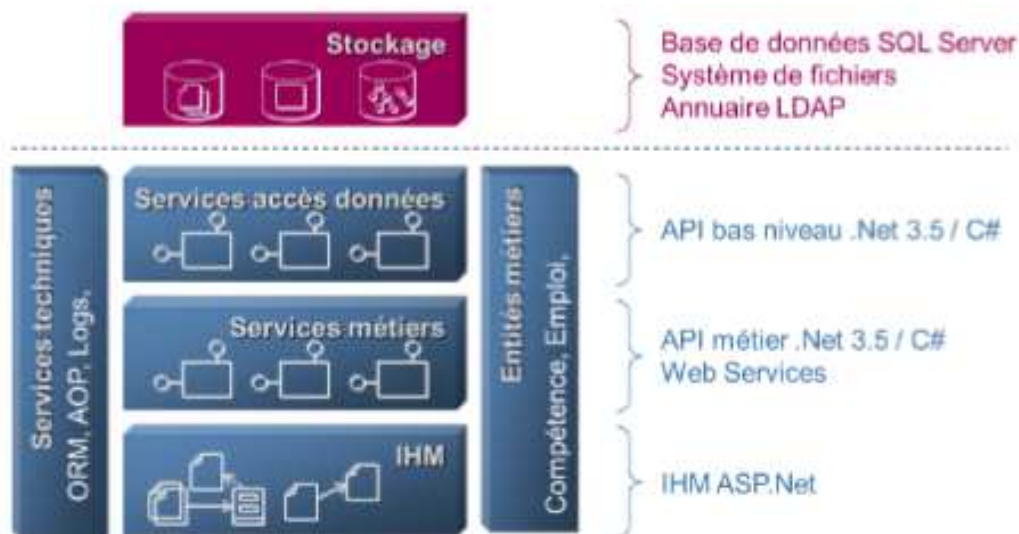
Stockage

Base de données SQL Server
Système de fichiers
Annuaire LDAP

Services techniques
ORM, AOP, Logs,

Services accès données

Services métiers

IHM

Entités métiers
Compétence, Emploi,

API bas niveau .Net 3.5 / C#

API métier .Net 3.5 / C#
Web Services

IHM ASP.Net